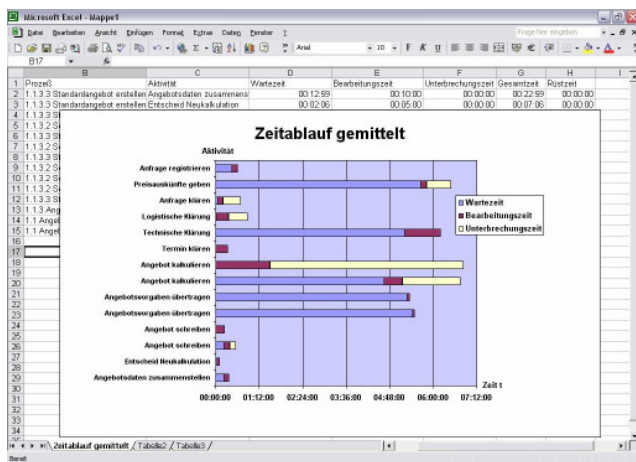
Microsoft Excel - Mappe1

Datei Bearbeiten Ansicht Einfügen Format Extras Daten Fenster ?

Frage hier eingeben

Arial 10 F K U

B17

| | A | B | C | D | E | F | G | H |
|---|---|---|---|---|---|---|---|---|
| 1 | Prozeß | | Aktivität | Wartezeit | Bearbeitungszeit | Unterbrechungszeit | Gesamtzeit | Rüstzeit |
| 2 | 1.1.3.3 Standardangebot erstellen | | Angebotsdaten zusammenst | 00:12:59 | 00:10:00 | 00:00:00 | 00:22:59 | 00:00:00 |
| 3 | 1.1.3.3 Standardangebot erstellen | | Entscheid Neukalkulation | 00:02:06 | 00:05:00 | 00:00:00 | 00:07:06 | 00:00:00 |
| 4 | 1.1.3.3 St | | | | | | | |
| 5 | 1.1.3.2 S | | | | | | | |
| 6 | 1.1.3.3 St | | | | | | | |
| 7 | 1.1.3.2 S | | | | | | | |
| 8 | 1.1.3.3 St | | | | | | | |
| 9 | 1.1.3.2 S | | | | | | | |
| 10 | 1.1.3.2 S | | | | | | | |
| 11 | 1.1.3.2 S | | | | | | | |
| 12 | 1.1.3.3 St | | | | | | | |
| 13 | 1.1.3 Ang | | | | | | | |
| 14 | 1.1 Angeb | | | | | | | |
| 15 | 1.1 Angeb | | | | | | | |

Zeitablauf gemittelt

Aktivität

Anfrage registrieren
Preisauskünfte geben
Anfrage klären
Logistische Klärung
Technische Klärung
Termin klären
Angebot kalkulieren
Angebot kalkulieren
Angebotsvorgaben übertragen
Angebotsvorgaben übertragen
Angebot schreiben
Angebot schreiben
Entscheid Neukalkulation
Angebotsdaten zusammenstellen

Wartezeit
Bearbeitungszeit
Unterbrechungszeit

Zeit t

00:00:00 01:12:00 02:24:00 03:36:00 04:48:00 06:00:00 07:12:00

Zeitablauf gemittelt / Tabelle2 / Tabelle3 /

Bereit